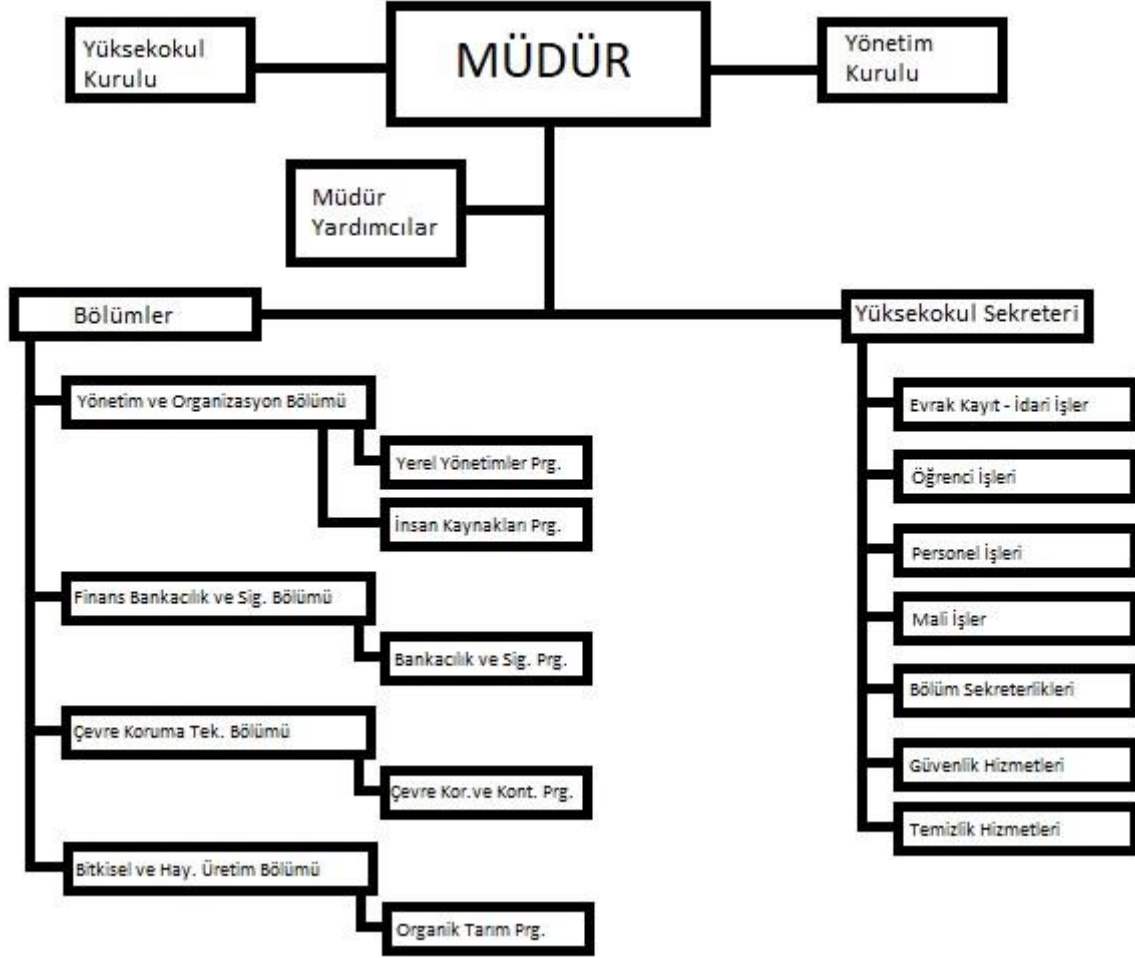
Yüksekokul Kurulu

MÜDÜR

Yönetim Kurulu

Müdür Yardımcılar

Bölümler

Yüksekokul Sekreteri

Yönetim ve Organizasyon Bölümü

Yerel Yönetimler Prg.

İnsan Kaynakları Prg.

Finans Bankacılık ve Sig. Bölümü

Bankacılık ve Sig. Prg.

Çevre Koruma Tek. Bölümü

Çevre Kor.ve Kont. Prg.

Bitkisel ve Hay. Üretim Bölümü

Organik Tarım Prg.

Evrak Kayıt - İdari İşler

Öğrenci İşleri

Personel İşleri

Mali İşler

Bölüm Sekreterlikleri

Güvenlik Hizmetleri

Temizlik Hizmetleri